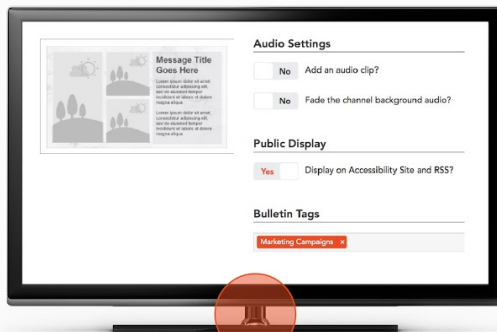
Message Title Goes Here

Lorem ipsum dolor sit amet consectetur adipiscing elit sed do eiusmod tempor incididunt ut labore et dolore magna aliqua

Lorem ipsum dolor sit amet consectetur adipiscing elit sed do eiusmod tempor incididunt ut labore et dolore magna aliqua

Audio Settings

No Add an audio clip?

No Fade the channel background audio?

Public Display

Yes Display on Accessibility Site and RSS?

Bulletin Tags

Marketing Campaigns ×